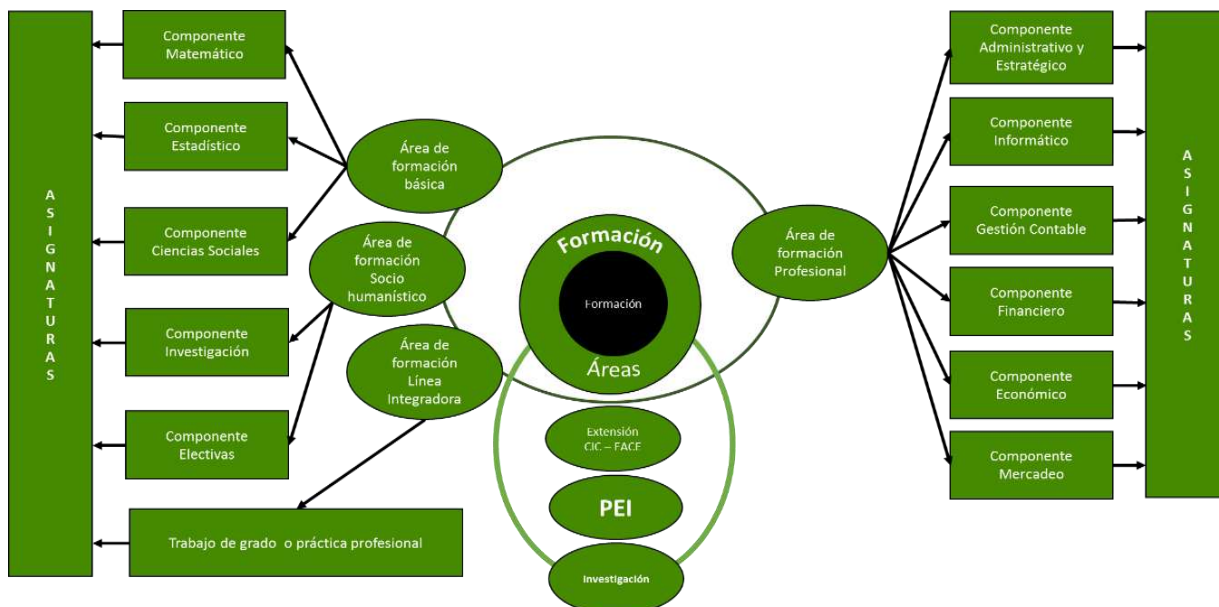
A
S
I
G
N
A
T
U
R
A
S

Componente Matemático

Componente Estadístico

Componente Ciencias Sociales

Componente Investigación

Componente Electivas

Trabajo de grado o práctica profesional

Área de formación básica

Área de formación Socio humanístico

Área de formación Línea Integradora

Formación

Formación

Áreas

Extensión CIC – FACE

PEI

Investigación

Área de formación Profesional

Componente Administrativo y Estratégico

Componente Informático

Componente Gestión Contable

Componente Financiero

Componente Económico

Componente Mercadeo

A
S
I
G
N
A
T
U
R
A
S